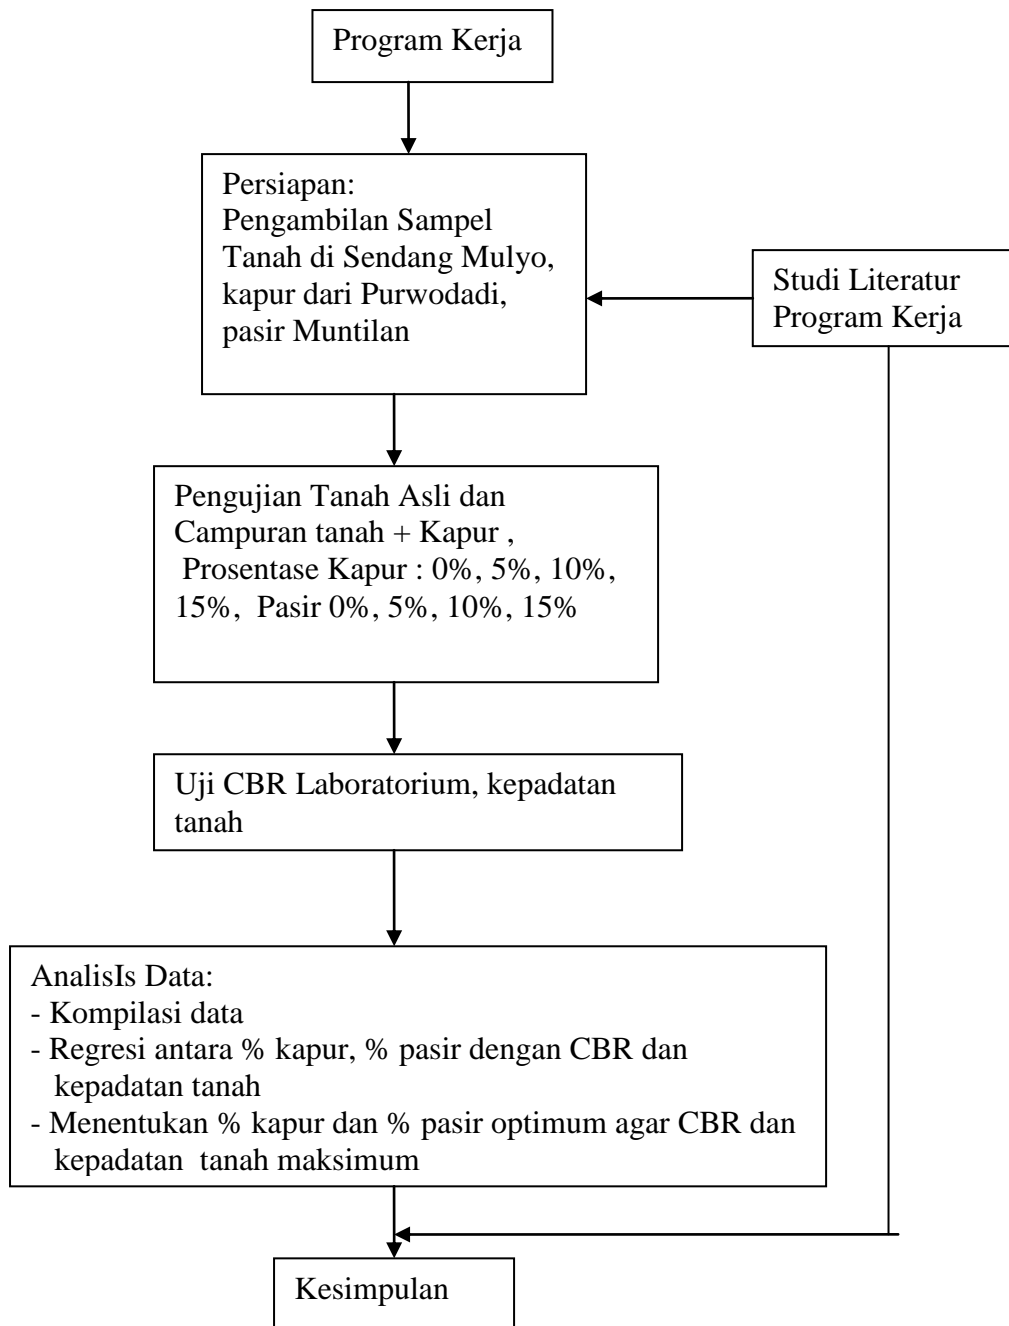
Program Kerja

Persiapan:
Pengambilan Sampel Tanah di Sendang Mulyo, kapur dari Purwodadi, pasir Muntilan

Studi Literatur Program Kerja

Pengujian Tanah Asli dan Campuran tanah + Kapur , Prosentase Kapur : 0%, 5%, 10%, 15%, Pasir 0%, 5%, 10%, 15%

Uji CBR Laboratorium, kepadatan tanah

AnalisIs Data:
- Kompilasi data
- Regresi antara % kapur, % pasir dengan CBR dan kepadatan tanah
- Menentukan % kapur dan % pasir optimum agar CBR dan kepadatan tanah maksimum

Kesimpulan